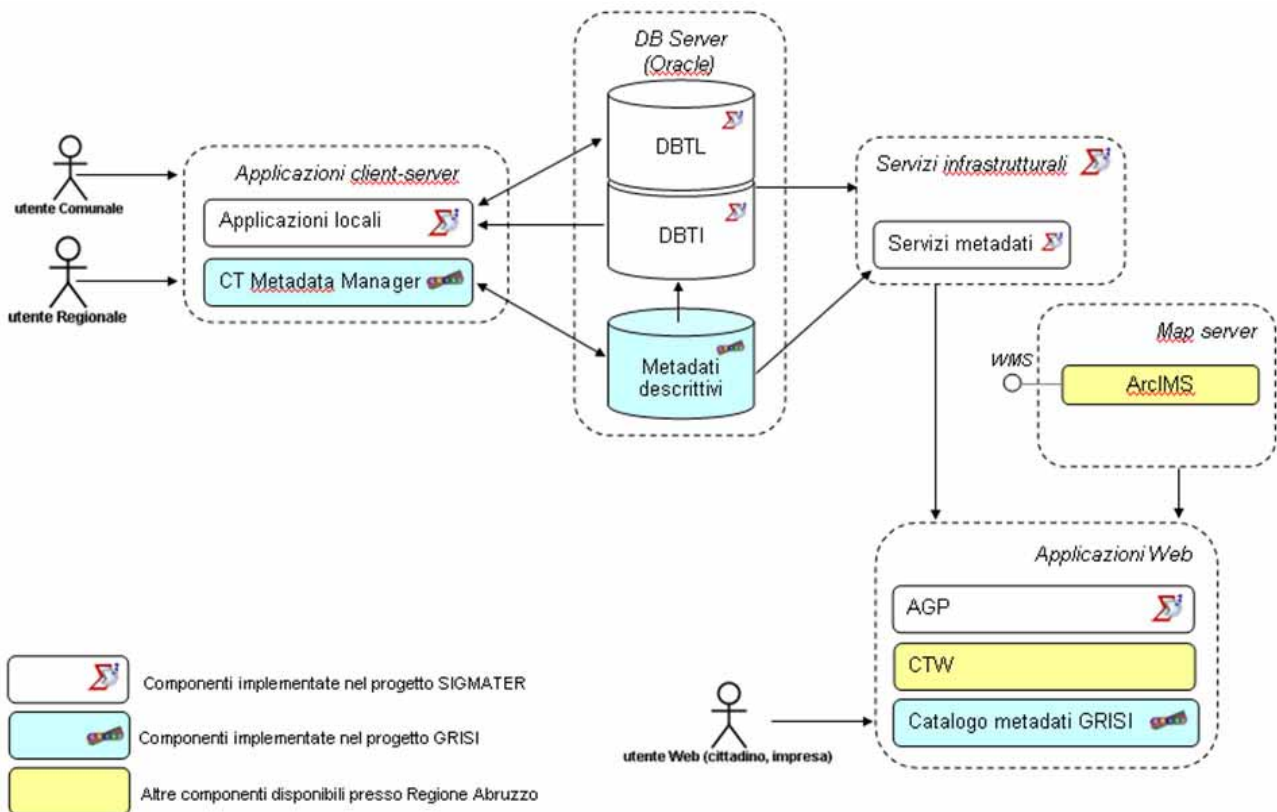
DB Server
(Oracle)

DBTL

DBTI

Metadati descrittivi

utente Comunale

utente Regionale

Applicazioni client-server

Applicazioni locali

CT Metadata Manager

Servizi infrastrutturali

Servizi metadati

Map server

WMS

ArcIMS

Applicazioni Web

AGP

CTW

Catalogo metadati GRISI

utente Web (cittadino, impresa)

Componenti implementate nel progetto SIGMATER

Componenti implementate nel progetto GRISI

Altre componenti disponibili presso Regione Abruzzo